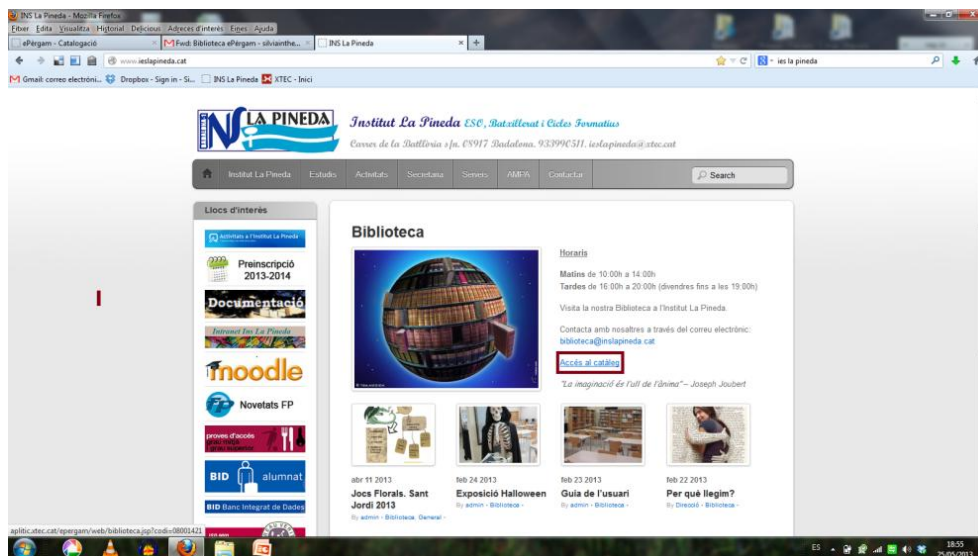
INS La Pineda - Mozilla Firefox
Fitxer Edita Visualitza Historial Delicious Adreces d'interès Eines Ajuda
ePèrgam - Catalogació
Fwd: Biblioteca ePèrgam - silviainthe...
INS La Pineda
www.inslapineda.cat
ies la pineda
Gmail: correo electróni... Dropbox - Sign in - Si... INS La Pineda XTEC - Inici

LA PINEDA
Institut La Pineda ESO, Batxillerat i Cicles Formatius
Carrer de la Baldiria s/n. 08917 Badalona. 933990511. inslapineda@xtec.cat

Institut La Pineda Estudis Activitats Secretaria Serveis AMPA Contactar
Search

Llocs d'interès
Activitats a l'Institut La Pineda
Preinscripció 2013-2014
Documentació
Intranet Ins La Pineda
moodle
Novetats FP
proves d'accés
BID alumnat
BID Banc Integrat de Dades

Biblioteca

Horaris
Matins de 10:00h a 14:00h
Tardes de 16:00h a 20:00h (divendres fins a les 19:00h)

Visita la nostra Biblioteca a l'Institut La Pineda.

Contacta amb nosaltres a través del correu electrònic: biblioteca@inslapineda.cat

Accés al catàleg

"La imaginació és l'ull de l'ànima" – Joseph Joubert

abr 11 2013
Jocs Florals. Sant Jordi 2013
By admin - Biblioteca, General -

feb 24 2013
Exposició Halloween
By admin - Biblioteca -

feb 23 2013
Guia de l'usuari
By admin - Biblioteca -

feb 22 2013
Per què llegim?
By Direcció - Biblioteca -

aplitic.xtec.cat/epergam/web/biblioteca.jsp?codi=08001421

ES 18:55 25/05/2013